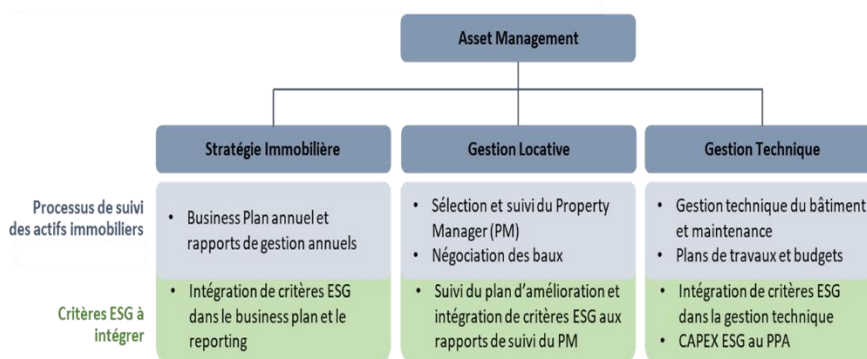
Asset Management

Stratégie Immobilière

Gestion Locative

Gestion Technique

Processus de suivi des actifs immobiliers

• Business Plan annuel et rapports de gestion annuels

• Sélection et suivi du Property Manager (PM)
• Négociation des baux

• Gestion technique du bâtiment et maintenance
• Plans de travaux et budgets

Critères ESG à intégrer

• Intégration de critères ESG dans le business plan et le reporting

• Suivi du plan d'amélioration et intégration de critères ESG aux rapports de suivi du PM

• Intégration de critères ESG dans la gestion technique
• CAPEX ESG au PPA